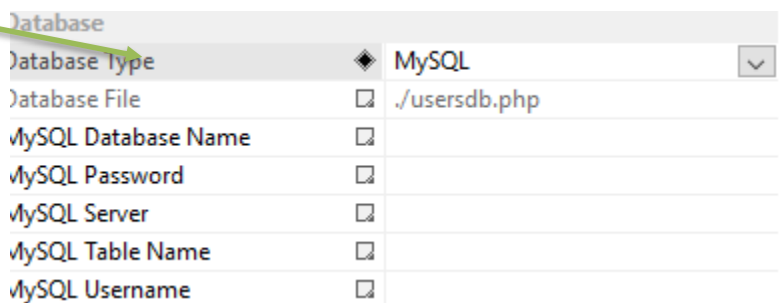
Database

| | | |
|---|---|---|
| Database Type | ◈ | MySQL |
| Database File | | ./usersdb.php |
| MySQL Database Name | | |
| MySQL Password | | |
| MySQL Server | | |
| MySQL Table Name | | |
| MySQL Username | | |